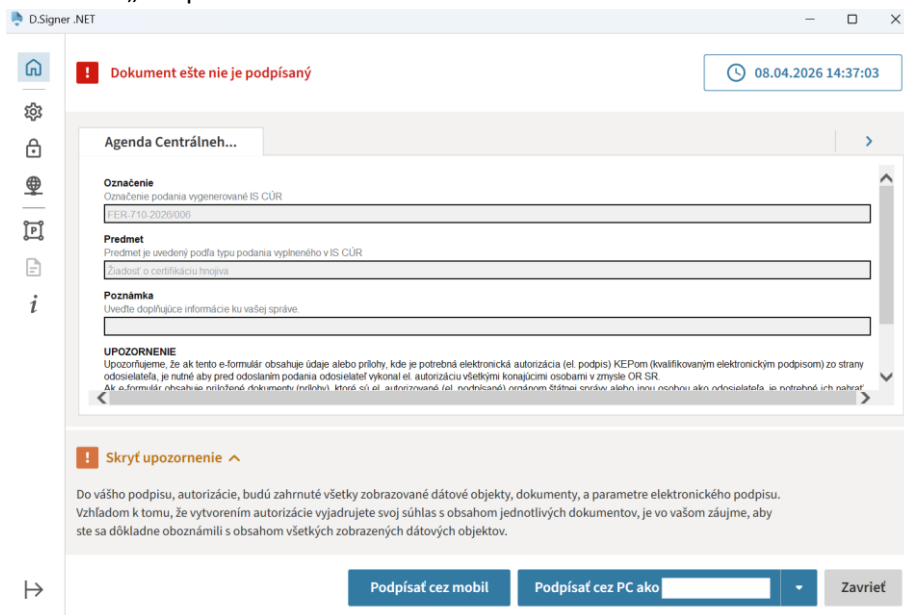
D.Signer .NET

Dokument ešte nie je podpísaný

08.04.2026 14:37:03

Agenda Centrálneh...

Označenie
Označenie podania vygenerované IS CÚR
FER-710-2026/006

Predmet
Predmet je uvedený podľa typu podania vyplneného v IS CÚR
Žiadosť o certifikáciu hnojiva

Poznámka
Uveďte doplňujúce informácie ku vašej správe.

UPOZORNENIE
Upozorňujeme, že ak tento e-formulár obsahuje údaje alebo prílohy, kde je potrebná elektronická autorizácia (el. podpis) KEPom (kvalifikovaným elektronickým podpisom) zo strany odosielateľa, je nutné aby pred odoslaním podania odosielateľ vykonal el. autorizáciu všetkými konajúcimi osobami v zmysle OR SR.
Ak e-formulár obsahuje priložené dokumenty (prílohy), ktoré sú el. autorizované (el. podpísané) orgánom štátnej správy alebo inou osobou ako odosielateľ, je potrebné ich nahrať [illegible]

Skryť upozornenie

Do vášho podpisu, autorizácie, budú zahrnuté všetky zobrazované dátové objekty, dokumenty, a parametre elektronického podpisu. Vzhľadom k tomu, že vytvorením autorizácie vyjadrujete svoj súhlas s obsahom jednotlivých dokumentov, je vo vašom záujme, aby ste sa dôkladne oboznámili s obsahom všetkých zobrazených dátových objektov.

Podpísať cez mobil
Podpísať cez PC ako
Zavrieť